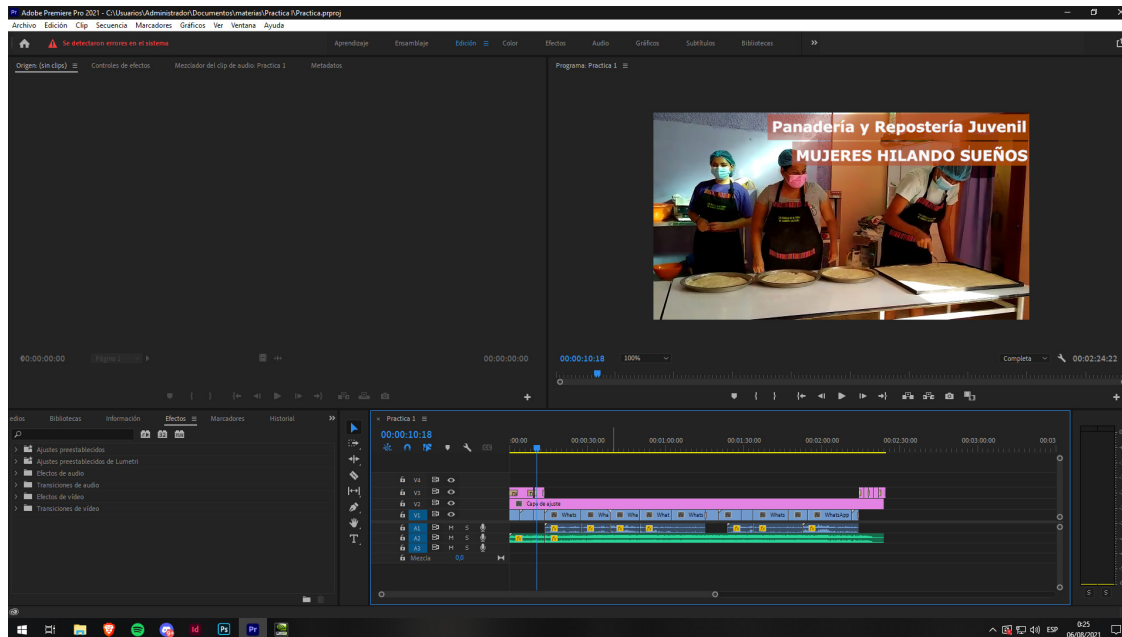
Adobe Premiere Pro 2021 - C:\Usuarios\Administrador\Documentos\materias\Practica I\Practica.prproj
Archivo Edición Clip Secuencia Marcadores Gráficos Ver Ventana Ayuda

Se detectaron errores en el sistema

Aprendizaje Ensamblaje Edición Color Efectos Audio Gráficos Subtítulos Bibliotecas »

Origen: (sin clips) Controles de efectos Mezclador del clip de audio: Practica 1 Metadatos

Programa: Practica 1

Panadería y Repostería Juvenil
MUJERES HILANDO SUEÑOS

00:00:00:00 Página 1 00:00:00:00

00:00:10:18 100% Completa 00:02:24:22

edios Bibliotecas Información Efectos Marcadores Historial

Ajustes preestablecidos
Ajustes preestablecidos de Lumetri
Efectos de audio
Transiciones de audio
Efectos de vídeo
Transiciones de vídeo

Practica 1
00:00:10:18
:00:00 00:00:30:00 00:01:00:00 00:01:30:00 00:02:00:00 00:02:30:00 00:03:00:00 00:03

V4
V3
V2
V1
A1 M S
A2 M S
A3 M S
Mezcla 0,0

Capa de ajuste
Whats Wha Wha What Whats Whats WhatsApp

S S

ESP 0:25 06/08/2021